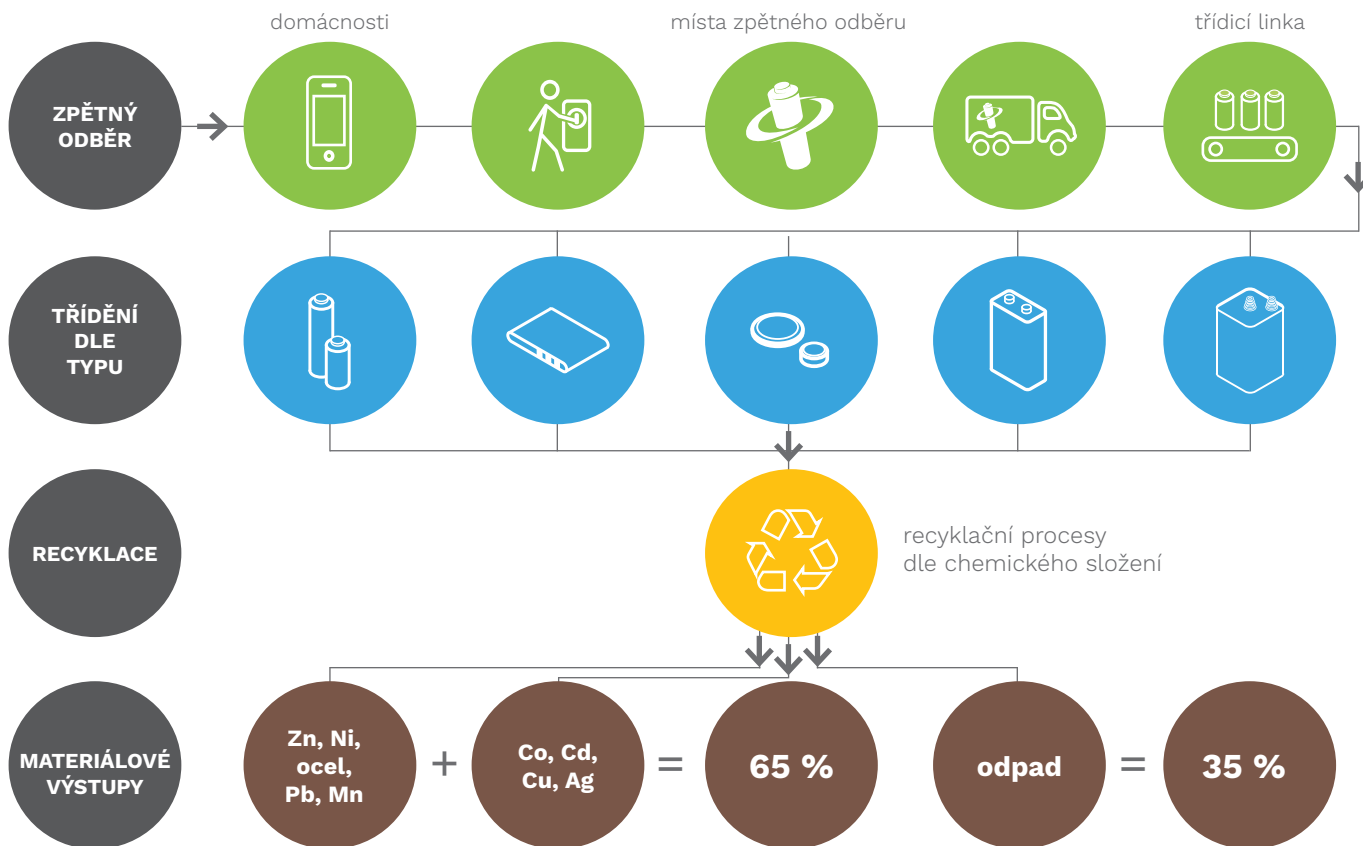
domácnosti

místa zpětného odběru

třídicí linka

ZPĚTNÝ ODBĚR

TŘÍDĚNÍ DLE TYPU

RECYKLACE

recyklační procesy dle chemického složení

MATERIÁLOVÉ VÝSTUPY

Zn, Ni, ocel, Pb, Mn

+

Co, Cd, Cu, Ag

=

65 %

odpad

=

35 %